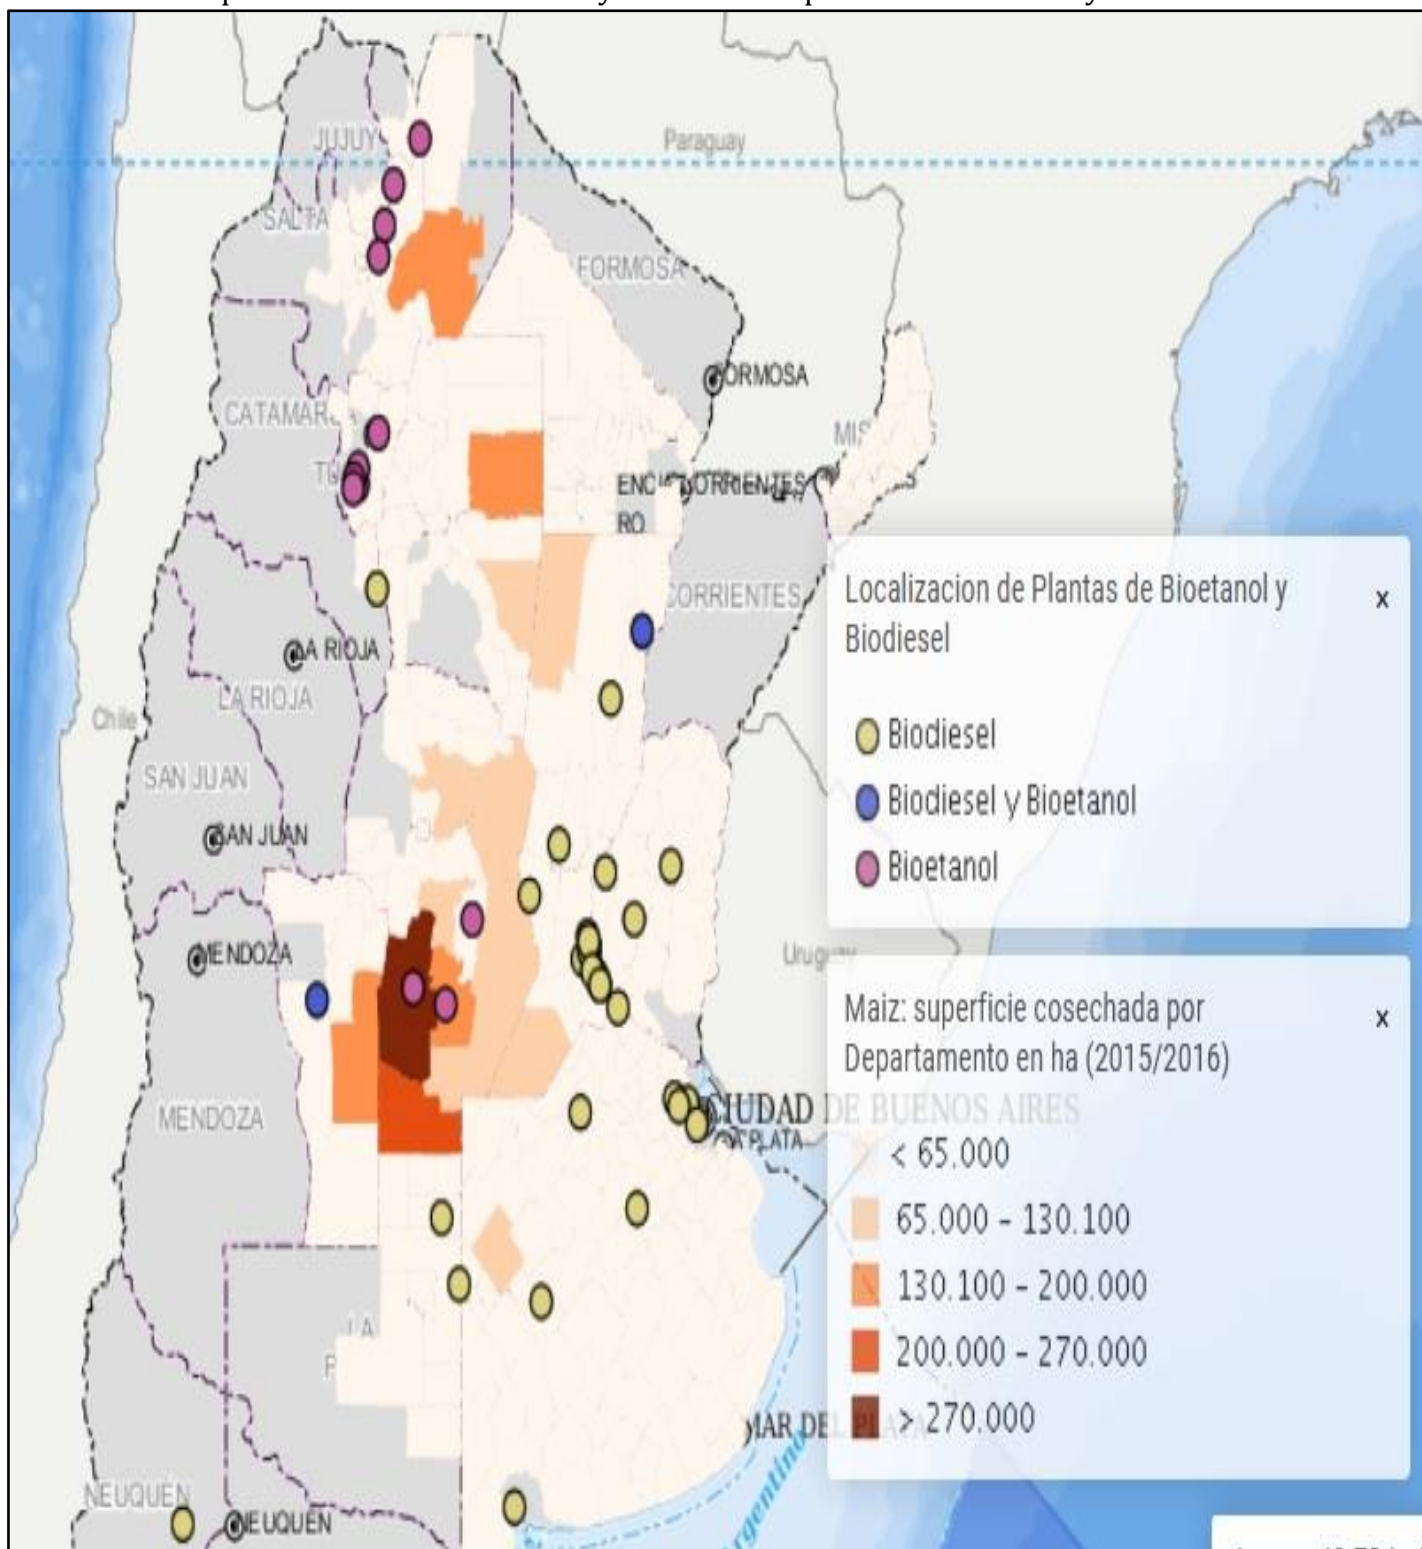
Paraguay

JUJUY

SALTA

FORMOSA

FORMOSA

CATAMAR

MIS

ENC CORRIENTES

RO

CORRIENTES

LA RIOJA

LA RIOJA

Chile

SAN JUAN

SAN JUAN

MENDOZA

MENDOZA

Urug

CIUDAD DE BUENOS AIRES

LA PLATA

LA

MAR DEL PLATA

NEUQUEN

NEUQUEN

Localizacion de Plantas de Bioetanol y Biodiesel ×

Biodiesel

Biodiesel y Bioetanol

Bioetanol

Maiz: superficie cosechada por Departamento en ha (2015/2016) ×

< 65.000

65.000 - 130.100

130.100 - 200.000

200.000 - 270.000

> 270.000